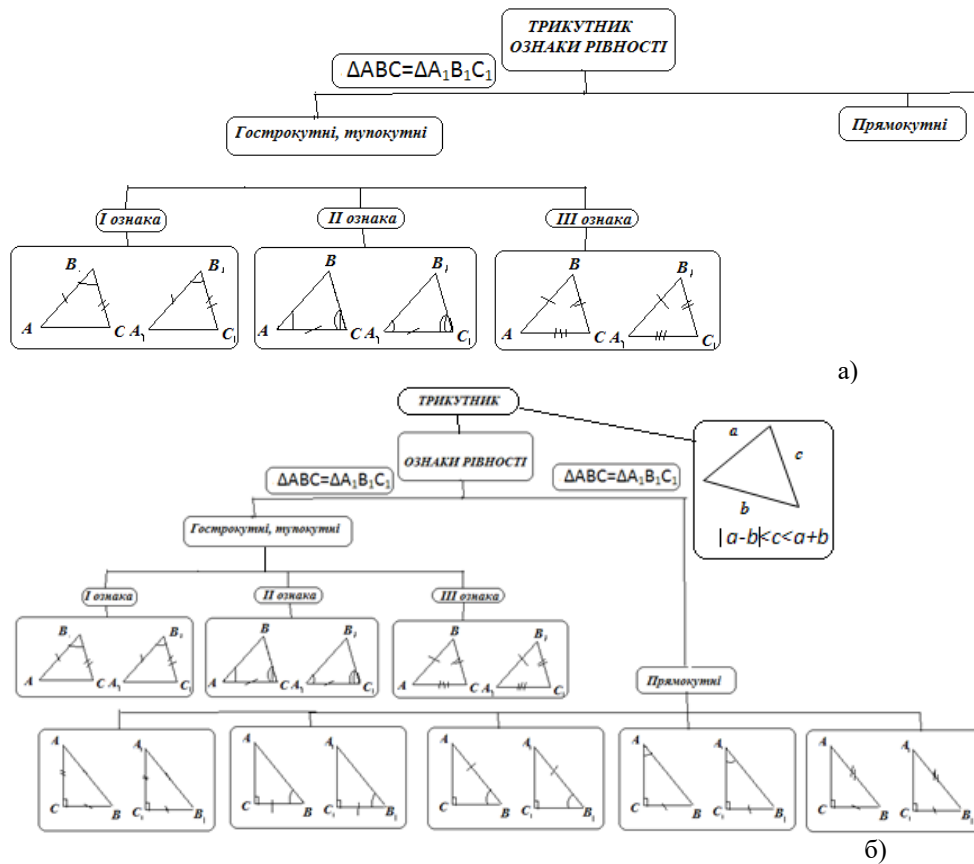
ТРИКУТНИК
ОЗНАКИ РІВНОСТІ

$\Delta ABC=\Delta A_1B_1C_1$

Гострокутні, тупокутні

Прямокутні

I ознака

II ознака

III ознака

B A C $B_1$ $A_1$ $C_1$

B A C $B_1$ $A_1$ $C_1$

B A C $B_1$ $A_1$ $C_1$

а)

ТРИКУТНИК

ОЗНАКИ РІВНОСТІ

$\Delta ABC=\Delta A_1B_1C_1$

$\Delta ABC=\Delta A_1B_1C_1$

a c b

$|a-b|<c<a+b$

Гострокутні, тупокутні

I ознака

II ознака

III ознака

B A C $B_1$ $A_1$ $C_1$

B A C $B_1$ $A_1$ $C_1$

B A C $B_1$ $A_1$ $C_1$

Прямокутні

A C B $A_1$ $C_1$ $B_1$

A C B $A_1$ $C_1$ $B_1$

A C B $A_1$ $C_1$ $B_1$

A C B $A_1$ $C_1$ $B_1$

A C B $A_1$ $C_1$ $B_1$

б)